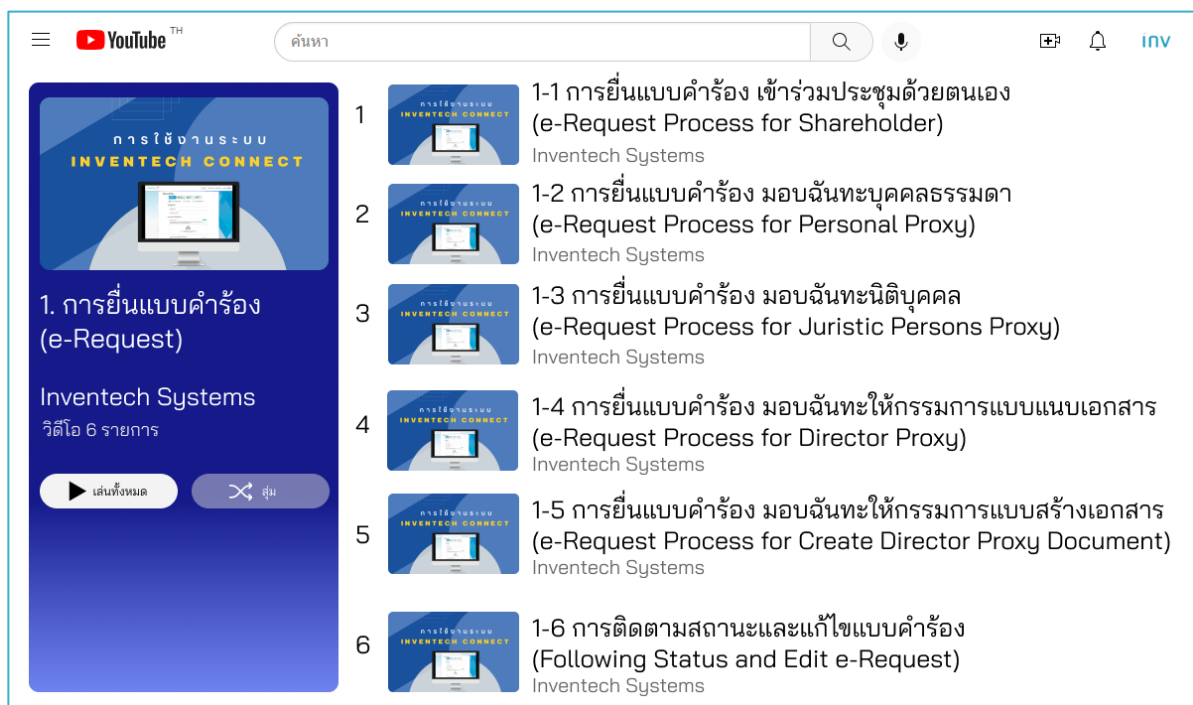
YouTube TH

ค้นหา

INV

การใช้งานระบบ
INVENTECH CONNECT

1. การยื่นแบบคำร้อง (e-Request)

Inventech Systems
วิดีโอ 6 รายการ

เล่นทั้งหมด
สุ่ม

1
การใช้งานระบบ INVENTECH CONNECT
1-1 การยื่นแบบคำร้อง เข้าร่วมประชุมด้วยตนเอง (e-Request Process for Shareholder)
Inventech Systems

2
การใช้งานระบบ INVENTECH CONNECT
1-2 การยื่นแบบคำร้อง มอบฉันทะบุคคลธรรมดา (e-Request Process for Personal Proxy)
Inventech Systems

3
การใช้งานระบบ INVENTECH CONNECT
1-3 การยื่นแบบคำร้อง มอบฉันทะนิติบุคคล (e-Request Process for Juristic Persons Proxy)
Inventech Systems

4
การใช้งานระบบ INVENTECH CONNECT
1-4 การยื่นแบบคำร้อง มอบฉันทะให้กรรมการแบบแนบเอกสาร (e-Request Process for Director Proxy)
Inventech Systems

5
การใช้งานระบบ INVENTECH CONNECT
1-5 การยื่นแบบคำร้อง มอบฉันทะให้กรรมการแบบสร้างเอกสาร (e-Request Process for Create Director Proxy Document)
Inventech Systems

6
การใช้งานระบบ INVENTECH CONNECT
1-6 การติดตามสถานะและแก้ไขแบบคำร้อง (Following Status and Edit e-Request)
Inventech Systems